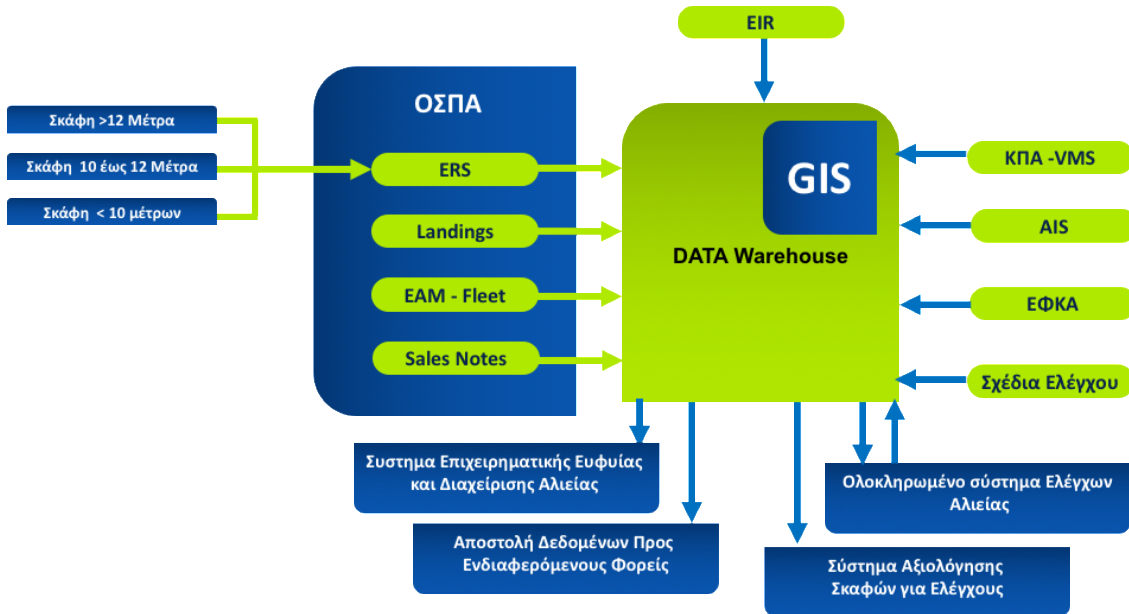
EIR

Σκάφη >12 Μέτρα

Σκάφη 10 έως 12 Μέτρα

Σκάφη < 10 μέτρων

ΟΣΠΑ

ERS

Landings

EAM - Fleet

Sales Notes

GIS

DATA Warehouse

ΚΠΑ -VMS

AIS

ΕΦΚΑ

Σχέδια Ελέγχου

Συστημα Επιχειρηματικής Ευφυίας και Διαχείρισης Αλιείας

Αποστολή Δεδομένων Προς Ενδιαφερόμενους Φορείς

Σύστημα Αξιολόγησης Σκαφών για Ελέγχους

Ολοκληρωμένο σύστημα Ελέγχων Αλιείας